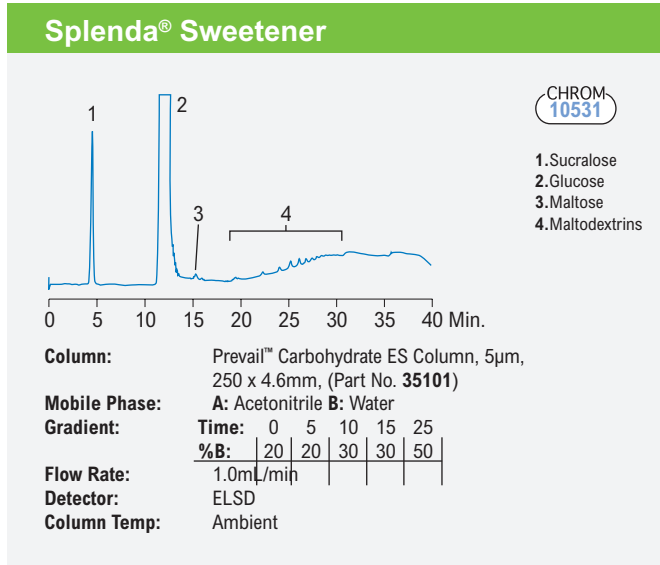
Splenda® Sweetener

CHROM
10531

1.Sucralose
2.Glucose
3.Maltose
4.Maltodextrins

1
2
3
4

0 5 10 15 20 25 30 35 40 Min.

Column: Prevail™ Carbohydrate ES Column, 5µm, 250 x 4.6mm, (Part No. 35101)
Mobile Phase: A: Acetonitrile B: Water
Gradient:

| Time: | 0 | 5 | 10 | 15 | 25 |
|---|---|---|---|---|---|
| %B: | 20 | 20 | 30 | 30 | 50 |

Flow Rate: 1.0mL/min
Detector: ELSD
Column Temp: Ambient